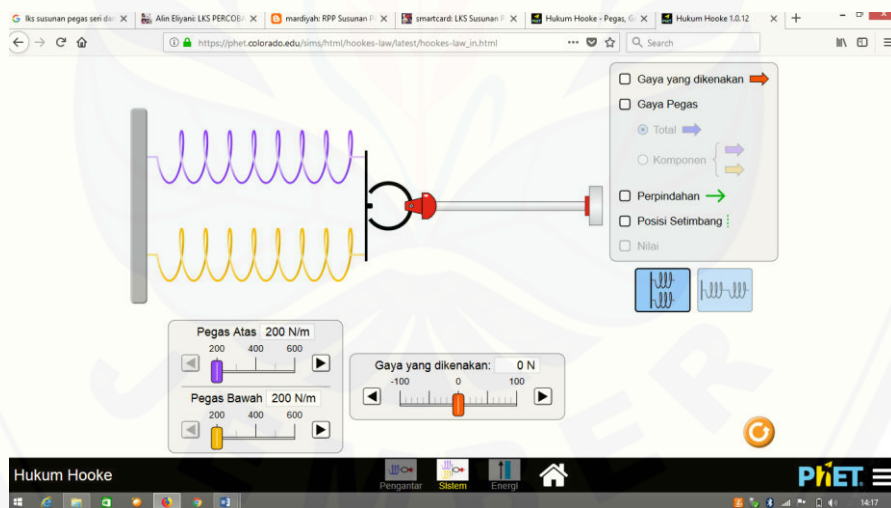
lks susunan pegas seri da ×
Alin Eliyani: LKS PERCOBA ×
mardiyah: RPP Susunan P ×
smartcard: LKS Susunan P ×
Hukum Hooke - Pegas, G ×
Hukum Hooke 1.0.12 ×
+

https://phet.colorado.edu/sims/html/hookes-law/latest/hookes-law_in.html

Search

Gaya yang dikenakan
Gaya Pegas
Total
Komponen
Perpindahan
Posisi Setimbang
Nilai

Pegas Atas 200 N/m
200 400 600

Pegas Bawah 200 N/m
200 400 600

Gaya yang dikenakan: 0 N
-100 0 100

Hukum Hooke
Pengantar
Sistem
Energi
PhET

14:17